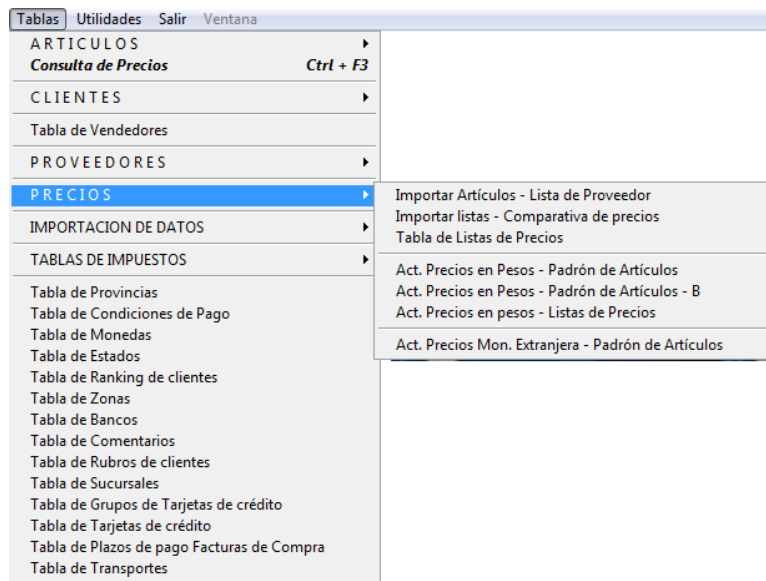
Tablas Utilidades Salir Ventana

A R T I C U L O S
Consulta de Precios Ctrl + F3
C L I E N T E S
Tabla de Vendedores
P R O V E E D O R E S
P R E C I O S
IMPORTACION DE DATOS
TABLAS DE IMPUESTOS
Tabla de Provincias
Tabla de Condiciones de Pago
Tabla de Monedas
Tabla de Estados
Tabla de Ranking de clientes
Tabla de Zonas
Tabla de Bancos
Tabla de Comentarios
Tabla de Rubros de clientes
Tabla de Sucursales
Tabla de Grupos de Tarjetas de crédito
Tabla de Tarjetas de crédito
Tabla de Plazos de pago Facturas de Compra
Tabla de Transportes

Importar Artículos - Lista de Proveedor
Importar listas - Comparativa de precios
Tabla de Listas de Precios
Act. Precios en Pesos - Padrón de Artículos
Act. Precios en Pesos - Padrón de Artículos - B
Act. Precios en pesos - Listas de Precios
Act. Precios Mon. Extranjera - Padrón de Artículos